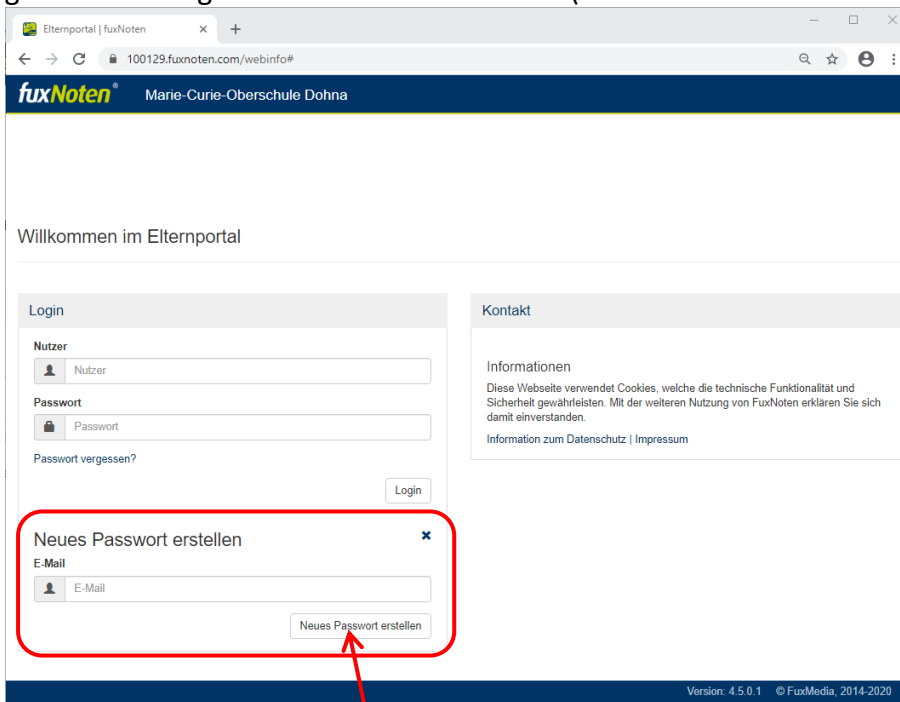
Elternportal | fuxNoten

100129.fuxnoten.com/webinfo#

fuxNoten® Marie-Curie-Oberschule Dohna

Willkommen im Elternportal

Login

Nutzer

Nutzer

Passwort

Passwort

Passwort vergessen?

Login

Neues Passwort erstellen

E-Mail

E-Mail

Neues Passwort erstellen

Kontakt

Informationen

Diese Webseite verwendet Cookies, welche die technische Funktionalität und Sicherheit gewährleisten. Mit der weiteren Nutzung von FuxNoten erklären Sie sich damit einverstanden.

Information zum Datenschutz | Impressum

Version: 4.5.0.1 © FuxMedia, 2014-2020